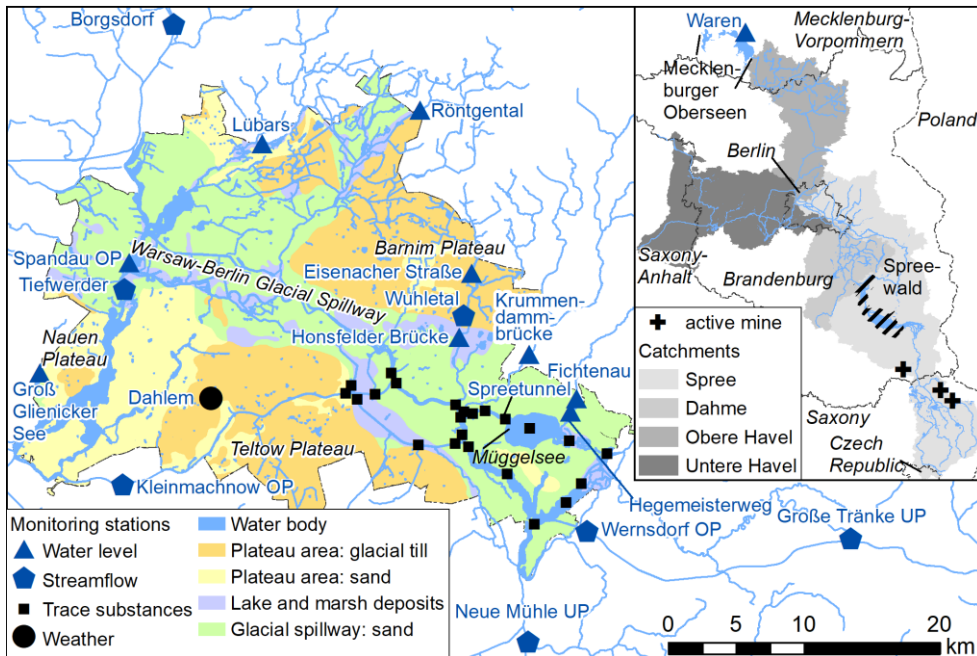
Borgsdorf

Röntgental

Lübars

Barnim Plateau

Spandau OP

Warsaw-Berlin Glacial Spillway

Eisenacher Straße

Tiefwerder

Wuhletal

Krummendammbrücke

Nauen Plateau

Honsfelder Brücke

Fichtenau

Groß Glienicker See

Dahlem

Spreetunnel

Teltow Plateau

Müggelsee

Kleinmachnow OP

Hegemeisterweg

Wernsdorf OP

Große Tränke UP

Neue Mühle UP

Waren

Mecklenburg-Vorpommern

Mecklenburger Oberseen

Poland

Berlin

Saxony-Anhalt

Brandenburg

Spreewald

active mine

Catchments

Spree

Dahme

Obere Havel

Untere Havel

Saxony

Czech Republic

Monitoring stations

Water level

Streamflow

Trace substances

Weather

Water body

Plateau area: glacial till

Plateau area: sand

Lake and marsh deposits

Glacial spillway: sand

0 5 10 20 km